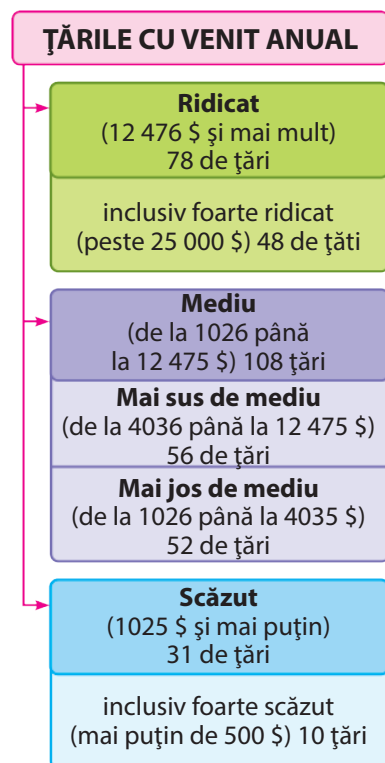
ŢĂRILE CU VENIT ANUAL

Ridicat
(12 476 $ şi mai mult)
78 de ţări

inclusiv foarte ridicat
(peste 25 000 $) 48 de ţăti

Mediu
(de la 1026 până
la 12 475 $) 108 ţări

Mai sus de mediu
(de la 4036 până la 12 475 $)
56 de ţări

Mai jos de mediu
(de la 1026 până la 4035 $)
52 de ţări

Scăzut
(1025 $ şi mai puţin)
31 de ţări

inclusiv foarte scăzut
(mai puţin de 500 $) 10 ţări